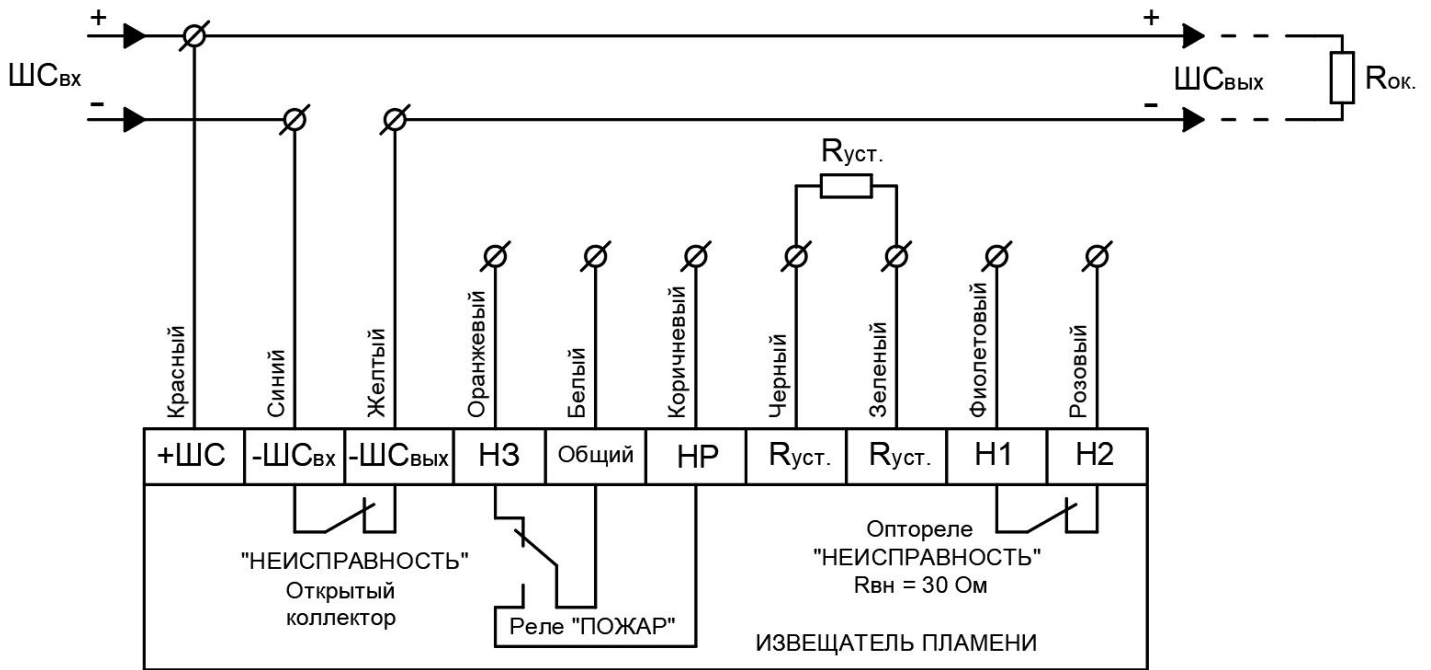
+
ШСвх
-
+
ШСвых
-
Rок.
Rуст.

Красный
Синий
Желтый
Оранжевый
Белый
Коричневый
Черный
Зеленый
Фиолетовый
Розовый

| +ШС | -ШСвх | -ШСвых | НЗ | Общий | НР | Rуст. | Rуст. | Н1 | Н2 |
|---|---|---|---|---|---|---|---|---|---|

"НЕИСПРАВНОСТЬ"
Открытый коллектор

Реле "ПОЖАР"

Оптореле
"НЕИСПРАВНОСТЬ"
Rвн = 30 Ом

ИЗВЕЩАТЕЛЬ ПЛАМЕНИ